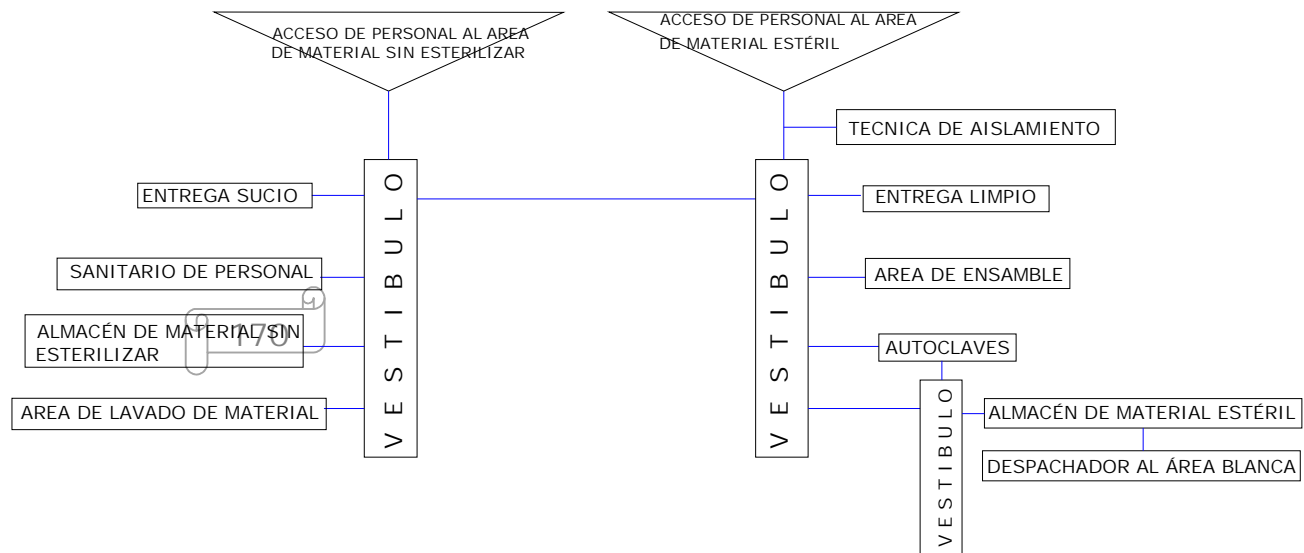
ACCESO DE PERSONAL AL AREA DE MATERIAL SIN ESTERILIZAR

ACCESO DE PERSONAL AL AREA DE MATERIAL ESTÉRIL

TECNICA DE AISLAMIENTO

ENTREGA SUCIO

VESTIBULO

VESTIBULO

ENTREGA LIMPIO

SANITARIO DE PERSONAL

AREA DE ENSAMBLE

ALMACÉN DE MATERIAL SIN ESTERILIZAR

170

AUTOCLAVES

AREA DE LAVADO DE MATERIAL

VESTIBULO

ALMACÉN DE MATERIAL ESTÉRIL

DESPACHADOR AL ÁREA BLANCA